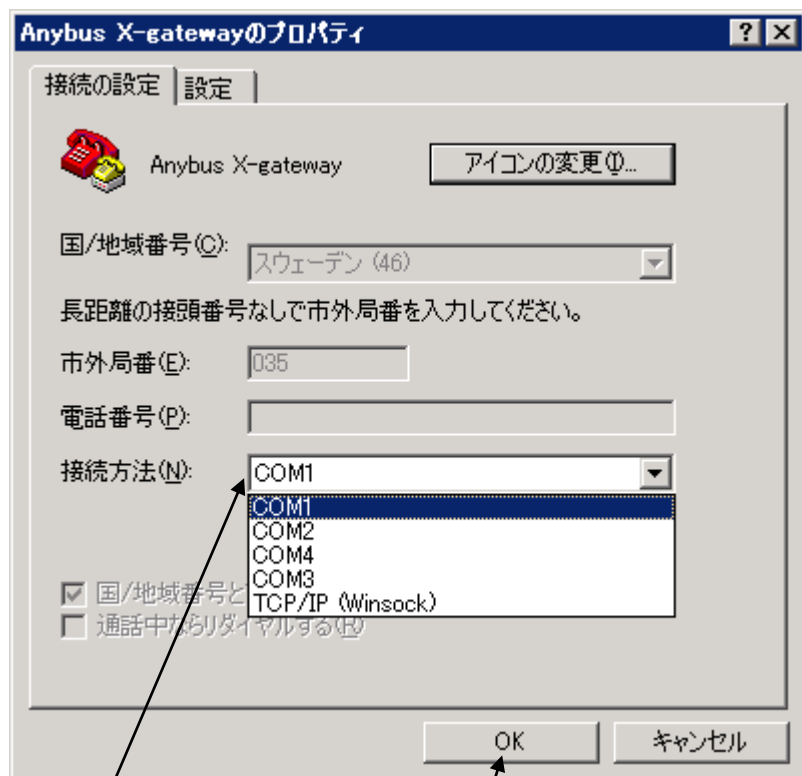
Anybus X-gatewayのプロパティ

?

接続の設定

設定

Anybus X-gateway

アイコンの変更(I)...

国/地域番号(C):

スウェーデン (46)

長距離の接頭番号なしで市外局番を入力してください。

市外局番(E):

035

電話番号(P):

接続方法(N):

COM1

COM1
COM2
COM4
COM3
TCP/IP (Winsock)

国/地域番号と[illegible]

通話中ならリダイヤルする(R)

OK

キャンセル